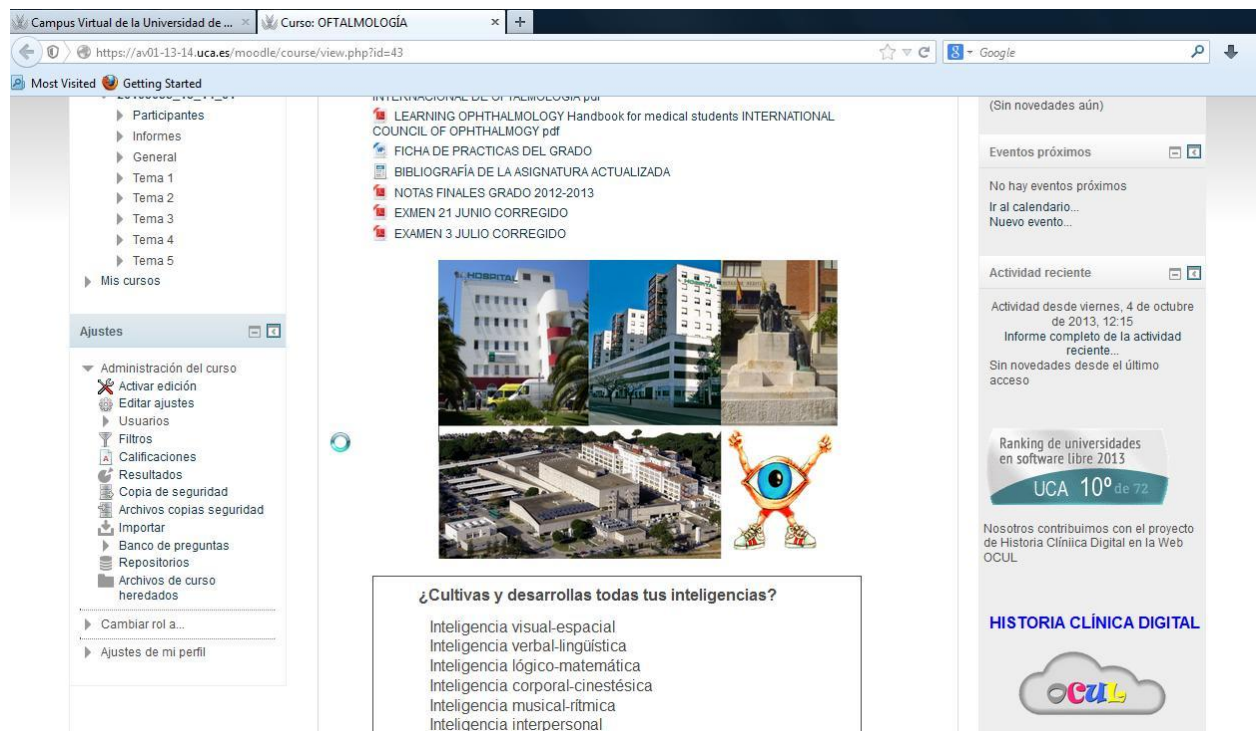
Campus Virtual de la Universidad de ... Curso: OFTALMOLOGÍA

https://av01-13-14.uca.es/moodle/course/view.php?id=43

Google

Most Visited Getting Started

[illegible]

Participantes
Informes
General
Tema 1
Tema 2
Tema 3
Tema 4
Tema 5
Mis cursos

Ajustes

Administración del curso
Activar edición
Editar ajustes
Usuarios
Filtros
Calificaciones
Resultados
Copia de seguridad
Archivos copias seguridad
Importar
Banco de preguntas
Repositorios
Archivos de curso heredados

Cambiar rol a...

Ajustes de mi perfil

INTERNACIONAL DE OFTALMOLOGIA pdf
LEARNING OPHTHALMOLOGY Handbook for medical students INTERNATIONAL COUNCIL OF OPHTHALMOGY pdf
FICHA DE PRACTICAS DEL GRADO
BIBLIOGRAFÍA DE LA ASIGNATURA ACTUALIZADA
NOTAS FINALES GRADO 2012-2013
EXMEN 21 JUNIO CORREGIDO
EXAMEN 3 JULIO CORREGIDO

HOSPITAL

¿Cultivas y desarrollas todas tus inteligencias?

Inteligencia visual-espacial
Inteligencia verbal-lingüística
Inteligencia lógico-matemática
Inteligencia corporal-cinestésica
Inteligencia musical-rítmica
Inteligencia interpersonal

(Sin novedades aún)

Eventos próximos

No hay eventos próximos
Ir al calendario...
Nuevo evento...

Actividad reciente

Actividad desde viernes, 4 de octubre de 2013, 12:15
Informe completo de la actividad reciente...
Sin novedades desde el último acceso

Ranking de universidades en software libre 2013
UCA 10º de 72

Nosotros contribuimos con el proyecto de Historia Clíniica Digital en la Web OCUL

HISTORIA CLÍNICA DIGITAL

OCUL